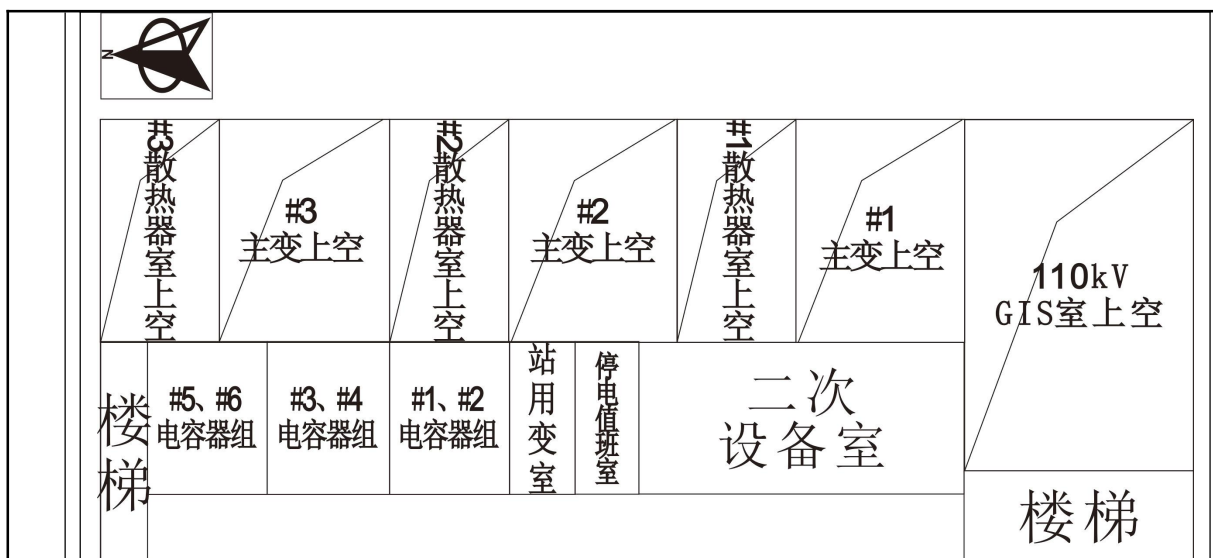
N

#3散热器室上空

#3
主变上空

#2散热器室上空

#2
主变上空

#1散热器室上空

#1
主变上空

110kV
GIS室上空

楼梯

#5、#6
电容器组

#3、#4
电容器组

#1、#2
电容器组

站用变室

停电值班室

二次
设备室

楼梯